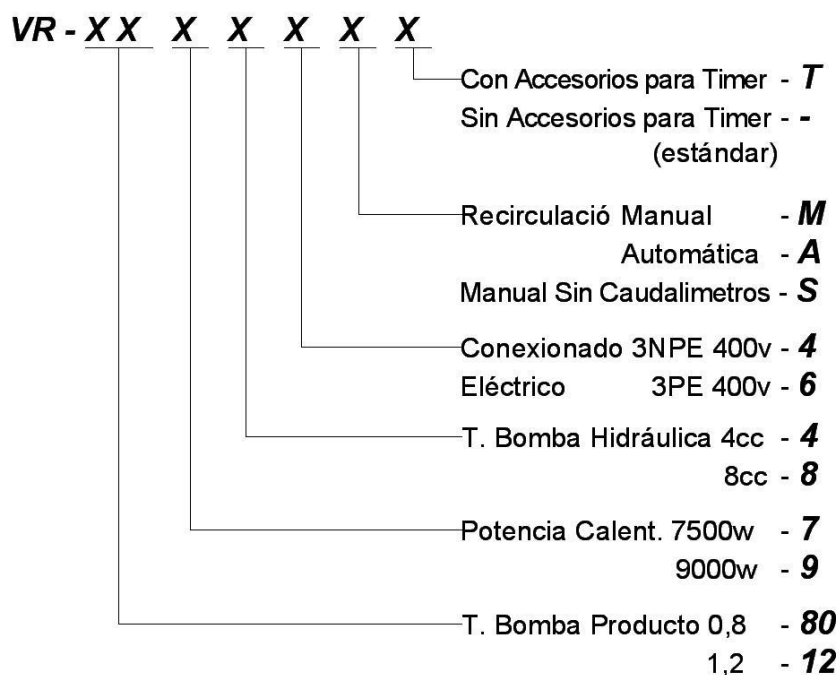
VR - XX X X X X X

Con Accesorios para Timer - T
Sin Accesorios para Timer - -
(estándar)

Recirculació Manual - M
Automática - A
Manual Sin Caudalimetros - S

Conexionado 3NPE 400v - 4
Eléctrico 3PE 400v - 6

T. Bomba Hidráulica 4cc - 4
8cc - 8

Potencia Calent. 7500w - 7
9000w - 9

T. Bomba Producto 0,8 - 80
1,2 - 12